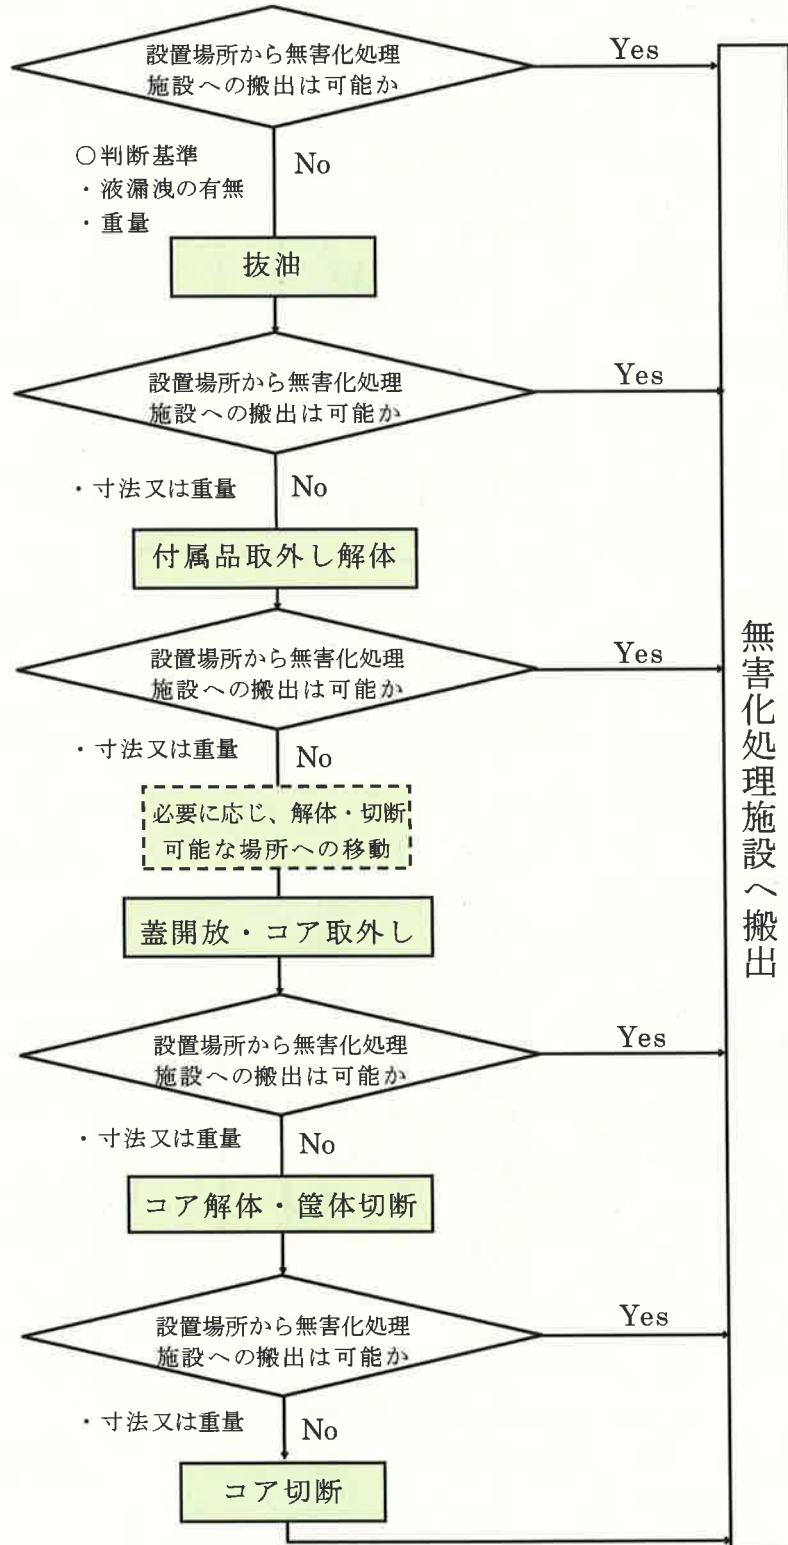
設置場所から無害化処理施設への搬出は可能か

Yes

○判断基準
・液漏洩の有無
・重量

No

抜油

設置場所から無害化処理施設への搬出は可能か

Yes

・寸法又は重量

No

付属品取外し解体

設置場所から無害化処理施設への搬出は可能か

Yes

・寸法又は重量

No

必要に応じ、解体・切断可能な場所への移動

蓋開放・コア取外し

設置場所から無害化処理施設への搬出は可能か

Yes

・寸法又は重量

No

コア解体・筐体切断

設置場所から無害化処理施設への搬出は可能か

Yes

・寸法又は重量

No

コア切断

無害化処理施設へ搬出